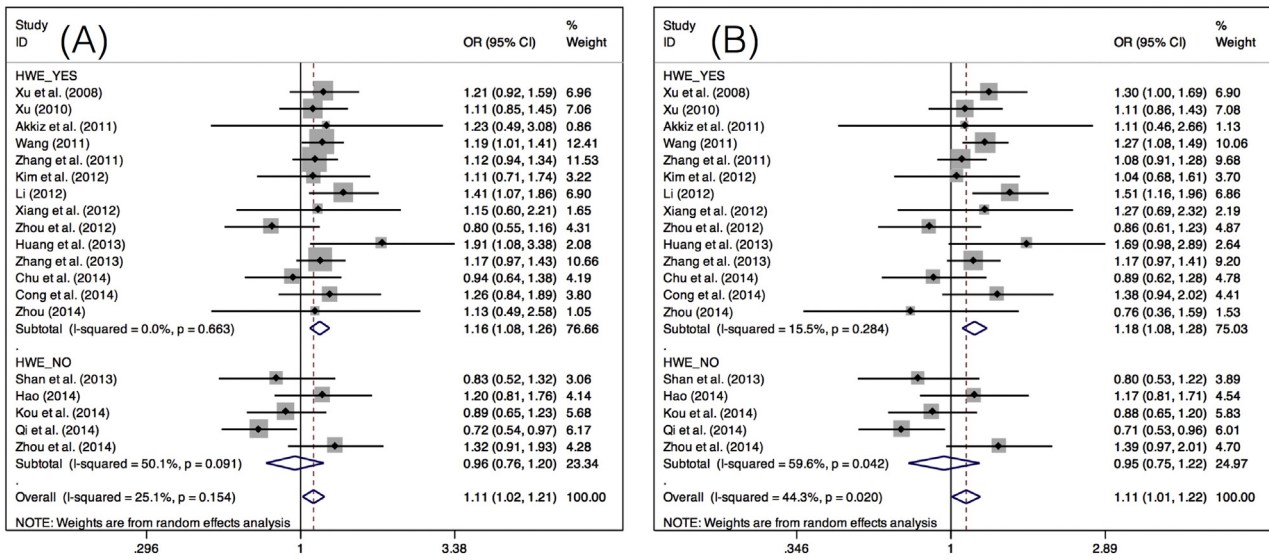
(A)

| Study ID | OR (95% CI) | % Weight |
|---|---|---|
| HWE_YES | | |
| Xu et al. (2008) | 1.21 (0.92, 1.59) | 6.96 |
| Xu (2010) | 1.11 (0.85, 1.45) | 7.06 |
| Akkiz et al. (2011) | 1.23 (0.49, 3.08) | 0.86 |
| Wang (2011) | 1.19 (1.01, 1.41) | 12.41 |
| Zhang et al. (2011) | 1.12 (0.94, 1.34) | 11.53 |
| Kim et al. (2012) | 1.11 (0.71, 1.74) | 3.22 |
| Li (2012) | 1.41 (1.07, 1.86) | 6.90 |
| Xiang et al. (2012) | 1.15 (0.60, 2.21) | 1.65 |
| Zhou et al. (2012) | 0.80 (0.55, 1.16) | 4.31 |
| Huang et al. (2013) | 1.91 (1.08, 3.38) | 2.08 |
| Zhang et al. (2013) | 1.17 (0.97, 1.43) | 10.66 |
| Chu et al. (2014) | 0.94 (0.64, 1.38) | 4.19 |
| Cong et al. (2014) | 1.26 (0.84, 1.89) | 3.80 |
| Zhou (2014) | 1.13 (0.49, 2.58) | 1.05 |
| Subtotal (I-squared = 0.0%, p = 0.663) | 1.16 (1.08, 1.26) | 76.66 |
| . | | |
| HWE_NO | | |
| Shan et al. (2013) | 0.83 (0.52, 1.32) | 3.06 |
| Hao (2014) | 1.20 (0.81, 1.76) | 4.14 |
| Kou et al. (2014) | 0.89 (0.65, 1.23) | 5.68 |
| Qi et al. (2014) | 0.72 (0.54, 0.97) | 6.17 |
| Zhou et al. (2014) | 1.32 (0.91, 1.93) | 4.28 |
| Subtotal (I-squared = 50.1%, p = 0.091) | 0.96 (0.76, 1.20) | 23.34 |
| . | | |
| Overall (I-squared = 25.1%, p = 0.154) | 1.11 (1.02, 1.21) | 100.00 |

NOTE: Weights are from random effects analysis

.296 1 3.38

(B)

| Study ID | OR (95% CI) | % Weight |
|---|---|---|
| HWE_YES | | |
| Xu et al. (2008) | 1.30 (1.00, 1.69) | 6.90 |
| Xu (2010) | 1.11 (0.86, 1.43) | 7.08 |
| Akkiz et al. (2011) | 1.11 (0.46, 2.66) | 1.13 |
| Wang (2011) | 1.27 (1.08, 1.49) | 10.06 |
| Zhang et al. (2011) | 1.08 (0.91, 1.28) | 9.68 |
| Kim et al. (2012) | 1.04 (0.68, 1.61) | 3.70 |
| Li (2012) | 1.51 (1.16, 1.96) | 6.86 |
| Xiang et al. (2012) | 1.27 (0.69, 2.32) | 2.19 |
| Zhou et al. (2012) | 0.86 (0.61, 1.23) | 4.87 |
| Huang et al. (2013) | 1.69 (0.98, 2.89) | 2.64 |
| Zhang et al. (2013) | 1.17 (0.97, 1.41) | 9.20 |
| Chu et al. (2014) | 0.89 (0.62, 1.28) | 4.78 |
| Cong et al. (2014) | 1.38 (0.94, 2.02) | 4.41 |
| Zhou (2014) | 0.76 (0.36, 1.59) | 1.53 |
| Subtotal (I-squared = 15.5%, p = 0.284) | 1.18 (1.08, 1.28) | 75.03 |
| . | | |
| HWE_NO | | |
| Shan et al. (2013) | 0.80 (0.53, 1.22) | 3.89 |
| Hao (2014) | 1.17 (0.81, 1.71) | 4.54 |
| Kou et al. (2014) | 0.88 (0.65, 1.20) | 5.83 |
| Qi et al. (2014) | 0.71 (0.53, 0.96) | 6.01 |
| Zhou et al. (2014) | 1.39 (0.97, 2.01) | 4.70 |
| Subtotal (I-squared = 59.6%, p = 0.042) | 0.95 (0.75, 1.22) | 24.97 |
| . | | |
| Overall (I-squared = 44.3%, p = 0.020) | 1.11 (1.01, 1.22) | 100.00 |

NOTE: Weights are from random effects analysis

.346 1 2.89